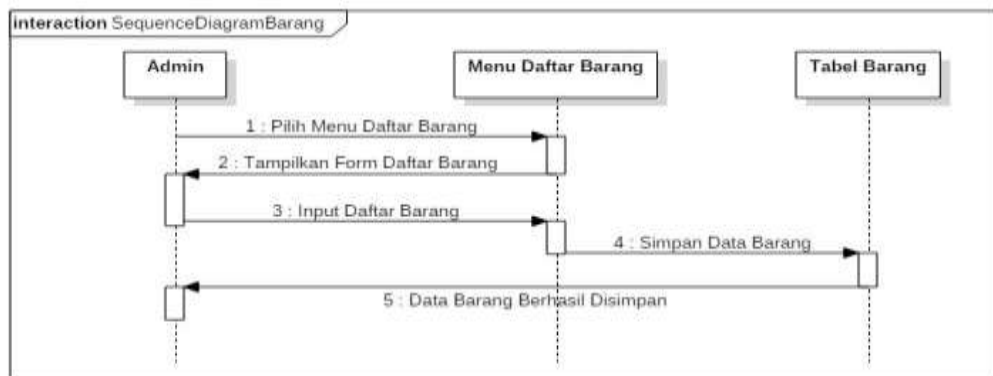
interaction SequenceDiagramBarang

Admin

Menu Daftar Barang

Tabel Barang

1 : Pilih Menu Daftar Barang

2 : Tampilkan Form Daftar Barang

3 : Input Daftar Barang

4 : Simpan Data Barang

5 : Data Barang Berhasil Disimpan